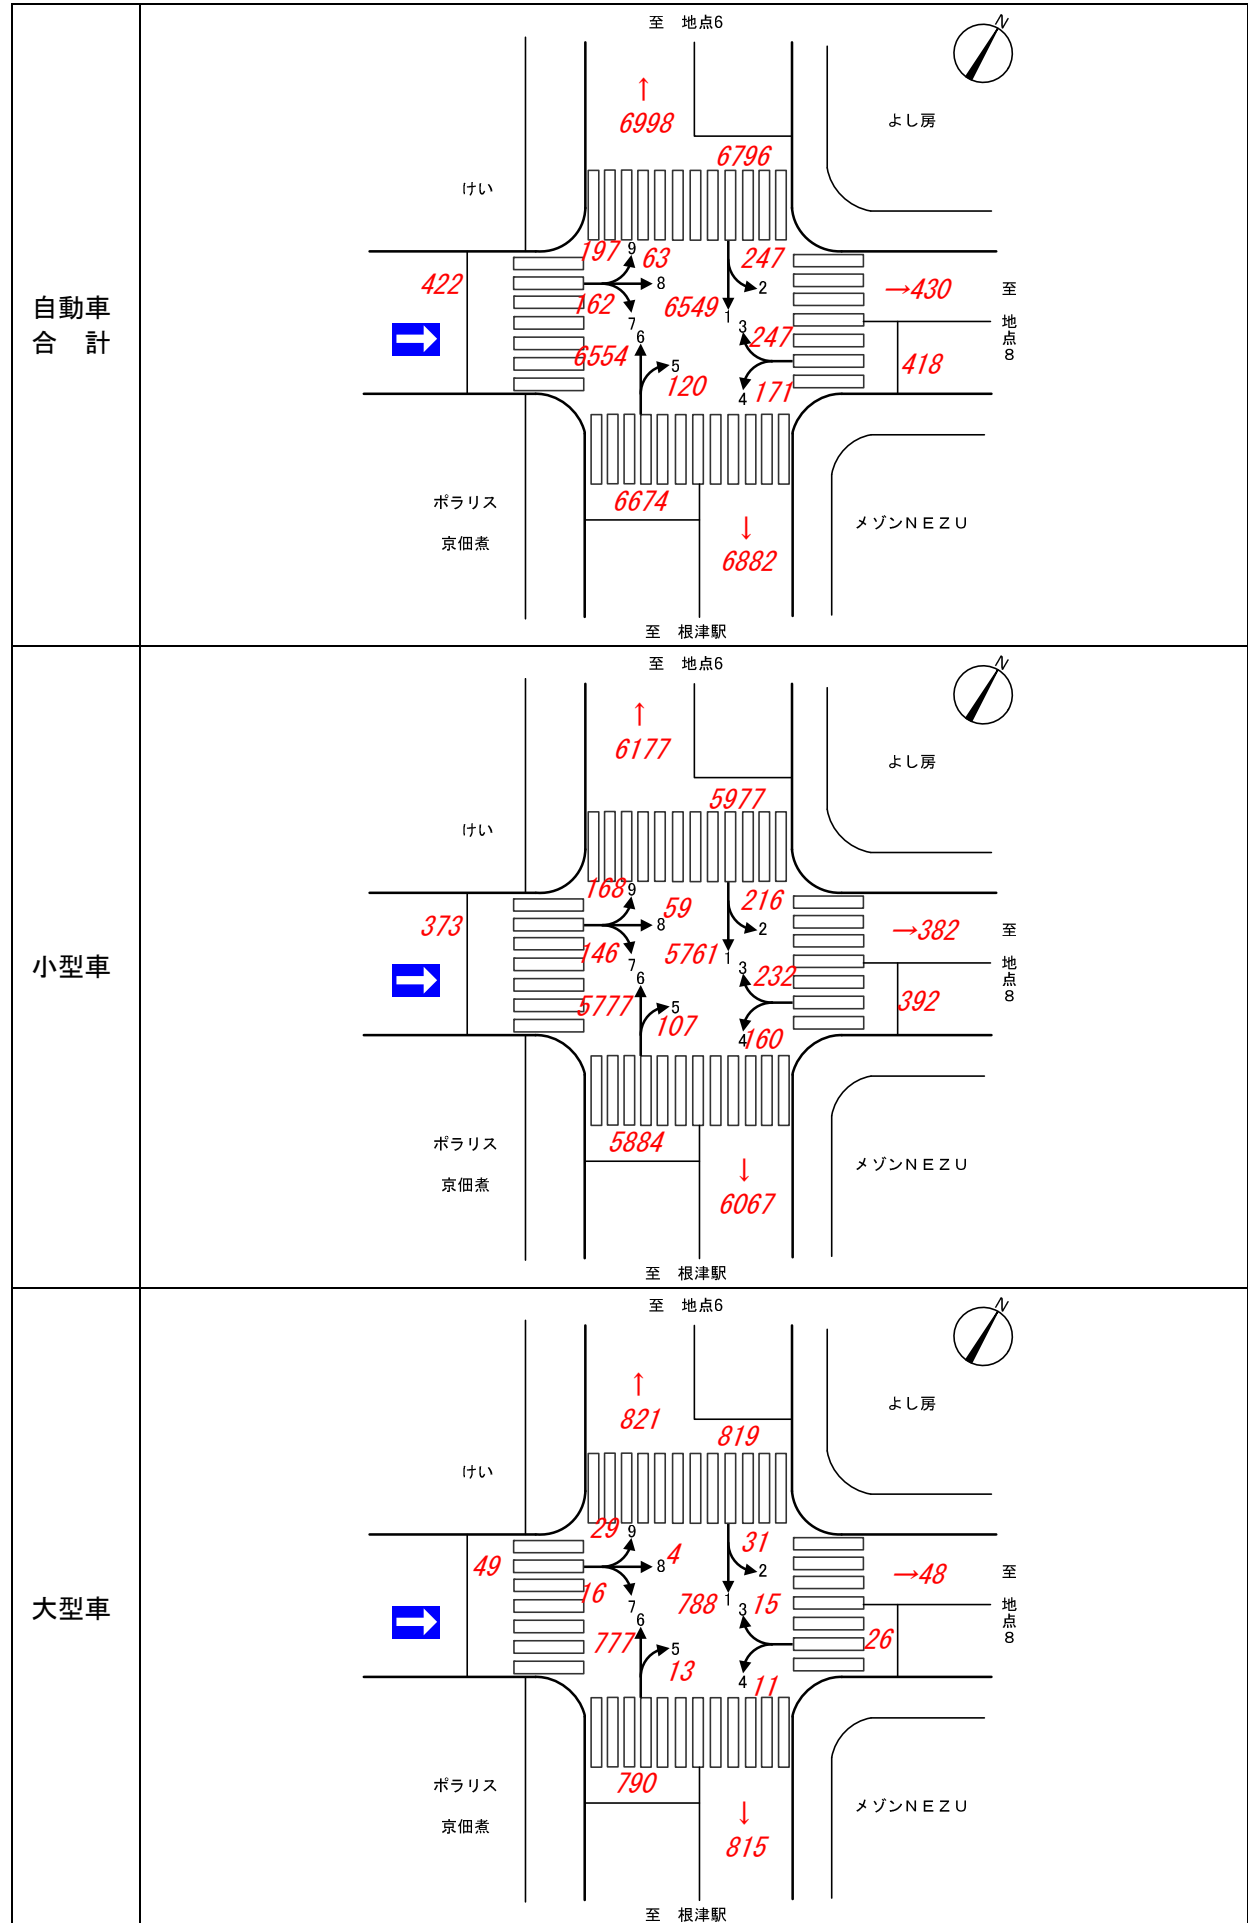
| | |
|---|---|
| 自動車 合 計 | 至 地点6<br>N<br>↑ 6998<br>6796<br>よし房<br>けい<br>197 9 63<br>247<br>422<br>8<br>2<br>→430<br>至 地点8<br>162<br>6549<br>7 1<br>6<br>3 247<br>6554<br>5<br>418<br>120<br>4 171<br>ポラリス<br>6674<br>京佃煮<br>↓ 6882<br>メゾンNEZU<br>至 根津駅 |
| 小型車 | 至 地点6<br>N<br>↑ 6177<br>よし房<br>5977<br>けい<br>168 9<br>59<br>216<br>373<br>8<br>2<br>→382<br>至 地点8<br>146<br>5761<br>7 1<br>3 232<br>6<br>5777<br>5<br>392<br>107<br>4 160<br>ポラリス<br>5884<br>京佃煮<br>↓ 6067<br>メゾンNEZU<br>至 根津駅 |
| 大型車 | 至 地点6<br>N<br>↑ 821<br>よし房<br>819<br>けい<br>29 9<br>31<br>49<br>8 4<br>2<br>→48<br>至 地点8<br>16<br>788<br>7 1<br>3 15<br>6<br>777<br>26<br>5<br>13<br>4 11<br>ポラリス<br>790<br>京佃煮<br>↓ 815<br>メゾンNEZU<br>至 根津駅 |